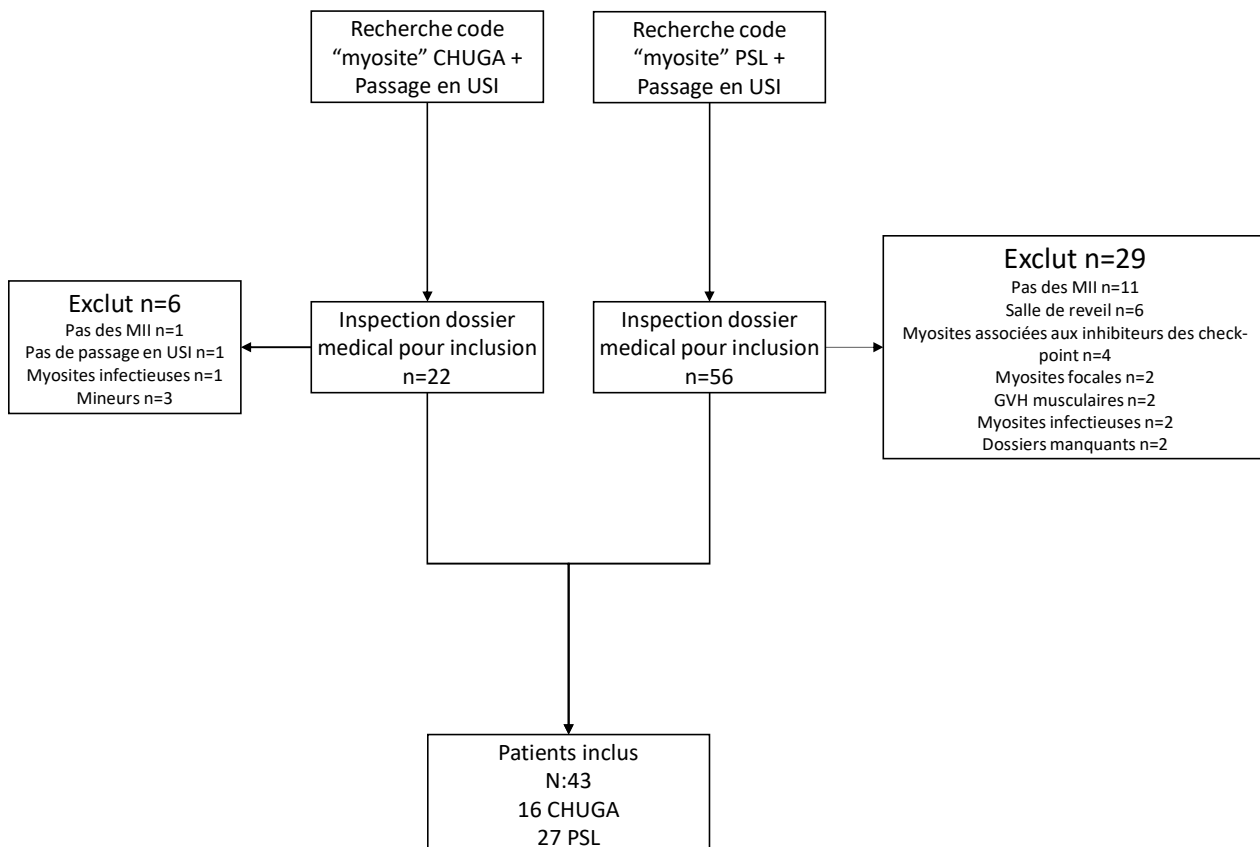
Recherche code "myosite" CHUGA + Passage en USI

Recherche code "myosite" PSL + Passage en USI

Exclut n=6
Pas des MII n=1
Pas de passage en USI n=1
Myosites infectieuses n=1
Mineurs n=3

Inspection dossier medical pour inclusion n=22

Inspection dossier medical pour inclusion n=56

Exclut n=29
Pas des MII n=11
Salle de reveil n=6
Myosites associées aux inhibiteurs des check-point n=4
Myosites focales n=2
GVH musculaires n=2
Myosites infectieuses n=2
Dossiers manquants n=2

Patients inclus
N:43
16 CHUGA
27 PSL